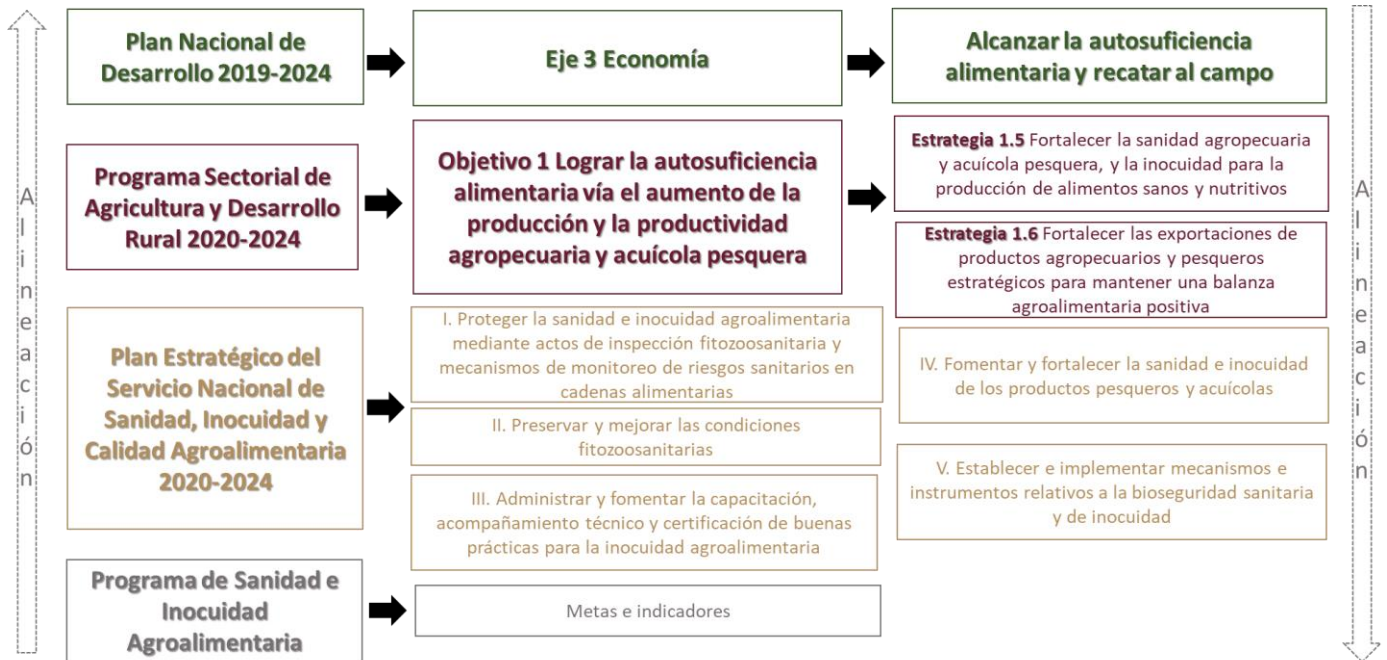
Alineación

Plan Nacional de Desarrollo 2019-2024

Eje 3 Economía

Alcanzar la autosuficiencia alimentaria y recatar al campo

Programa Sectorial de Agricultura y Desarrollo Rural 2020-2024

Objetivo 1 Lograr la autosuficiencia alimentaria vía el aumento de la producción y la productividad agropecuaria y acuícola pesquera

**Estrategia 1.5** Fortalecer la sanidad agropecuaria y acuícola pesquera, y la inocuidad para la producción de alimentos sanos y nutritivos

**Estrategia 1.6** Fortalecer las exportaciones de productos agropecuarios y pesqueros estratégicos para mantener una balanza agroalimentaria positiva

Plan Estratégico del Servicio Nacional de Sanidad, Inocuidad y Calidad Agroalimentaria 2020-2024

I. Proteger la sanidad e inocuidad agroalimentaria mediante actos de inspección fitozoosanitaria y mecanismos de monitoreo de riesgos sanitarios en cadenas alimentarias

II. Preservar y mejorar las condiciones fitozoosanitarias

III. Administrar y fomentar la capacitación, acompañamiento técnico y certificación de buenas prácticas para la inocuidad agroalimentaria

IV. Fomentar y fortalecer la sanidad e inocuidad de los productos pesqueros y acuícolas

V. Establecer e implementar mecanismos e instrumentos relativos a la bioseguridad sanitaria y de inocuidad

Programa de Sanidad e Inocuidad Agroalimentaria

Metas e indicadores

Alineación